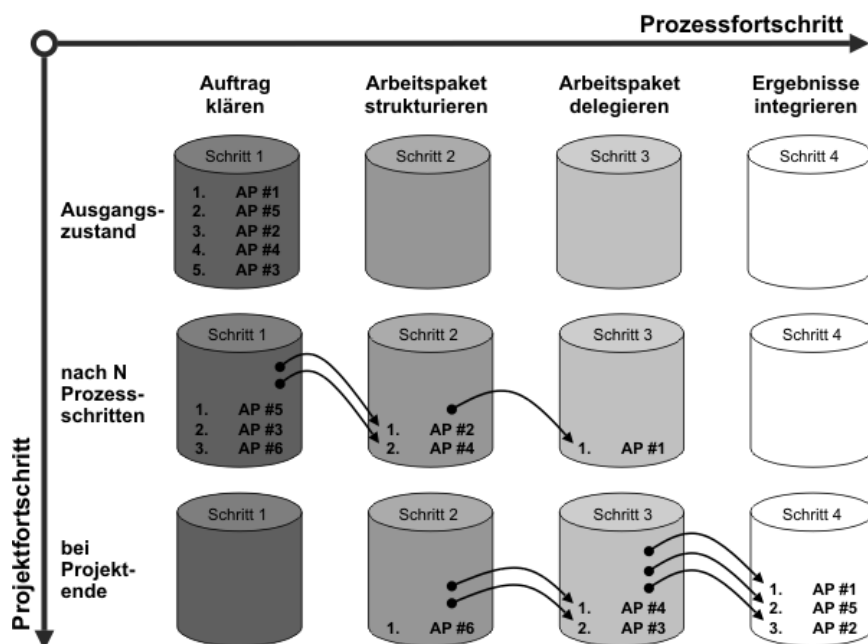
Prozessfortschritt

Projektfortschritt

Auftrag klären

Arbeitspaket strukturieren

Arbeitspaket delegieren

Ergebnisse integrieren

Ausgangszustand

Schritt 1
1. AP #1
2. AP #5
3. AP #2
4. AP #4
5. AP #3

Schritt 2

Schritt 3

Schritt 4

nach N Prozessschritten

Schritt 1
1. AP #5
2. AP #3
3. AP #6

Schritt 2
1. AP #2
2. AP #4

Schritt 3
1. AP #1

Schritt 4

bei Projektende

Schritt 1

Schritt 2
1. AP #6

Schritt 3
1. AP #4
2. AP #3

Schritt 4
1. AP #1
2. AP #5
3. AP #2